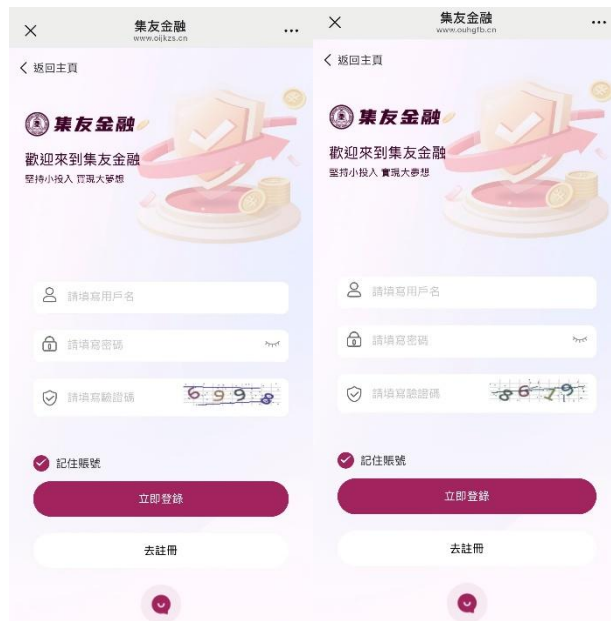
×
集友金融
www.oijkzs.cn
...

< 返回主頁

集友金融

歡迎來到集友金融
堅持小投入 實現大夢想

請填寫用戶名

請填寫密碼

請填寫驗證碼 6998

記住賬號

立即登錄

去註冊

×
集友金融
www.ouhgfb.cn
...

< 返回主頁

集友金融

歡迎來到集友金融
堅持小投入 實現大夢想

請填寫用戶名

請填寫密碼

請填寫驗證碼 8679

記住賬號

立即登錄

去註冊